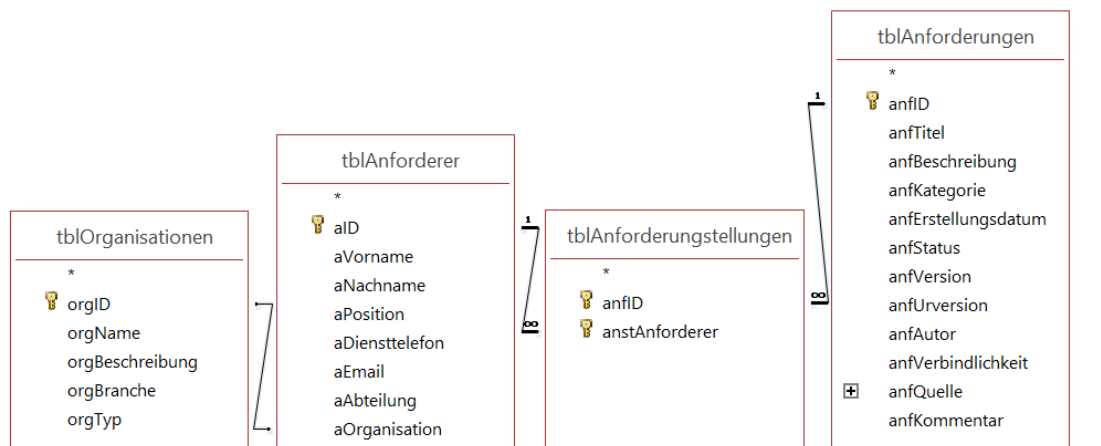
tblOrganisationen

*
orgID
orgName
orgBeschreibung
orgBranche
orgTyp

tblAnforderer

*
aID
aVorname
aNachname
aPosition
aDiensttelefon
aEmail
aAbteilung
aOrganisation

1
∞

tblAnforderungstellungen

*
anfID
anstAnforderer

1
∞

tblAnforderungen

*
anfID
anfTitel
anfBeschreibung
anfKategorie
anfErstellungsdatum
anfStatus
anfVersion
anfUrversion
anfAutor
anfVerbindlichkeit
anfQuelle
anfKommentar